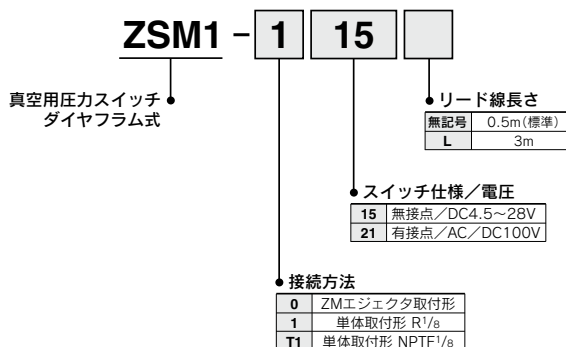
ZSM1 – 1 15

真空用圧力スイッチ
ダイヤフラム式

リード線長さ

| 無記号 | 0.5m(標準) |
|---|---|
| L | 3m |

スイッチ仕様／電圧

| 15 | 無接点／DC4.5～28V |
|---|---|
| 21 | 有接点／AC／DC100V |

接続方法

| 0 | ZMエジェクタ取付形 |
|---|---|
| 1 | 単体取付形 R$^1/_8$ |
| T1 | 単体取付形 NPTF$^1/_8$ |